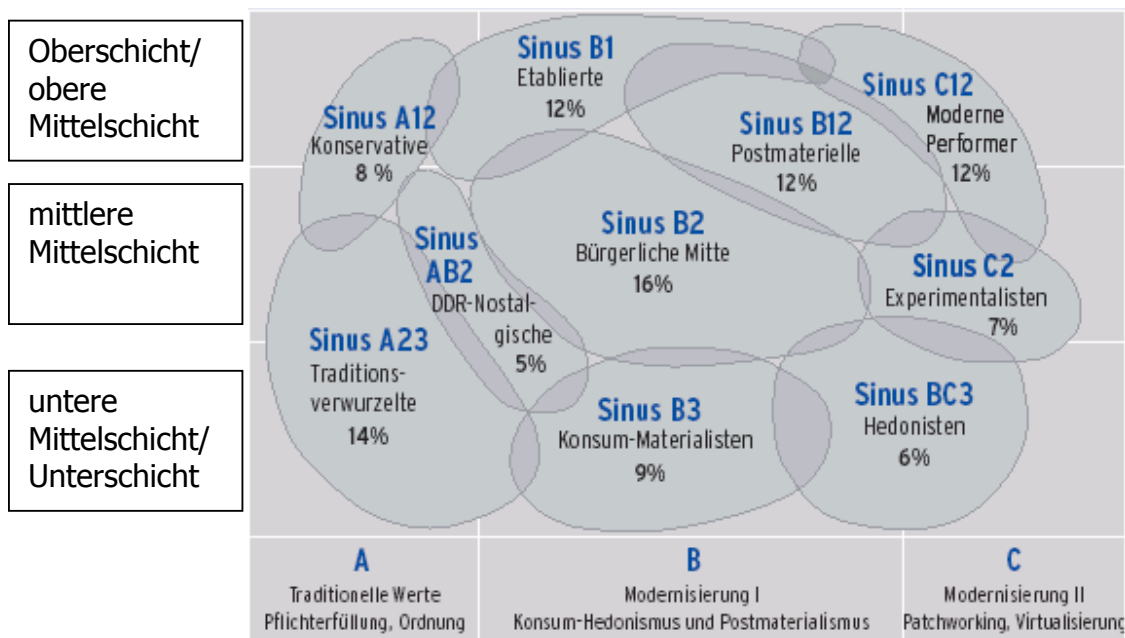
Oberschicht/ obere Mittelschicht

mittlere Mittelschicht

untere Mittelschicht/ Unterschicht

Sinus B1
Etablierte
12%

Sinus C12
Moderne Performer
12%

Sinus A12
Konservative
8 %

Sinus B12
Postmaterielle
12%

Sinus AB2
DDR-Nostalgische
5%

Sinus B2
Bürgerliche Mitte
16%

Sinus C2
Experimentalisten
7%

Sinus A23
Traditionsverwurzelte
14%

Sinus B3
Konsum-Materialisten
9%

Sinus BC3
Hedonisten
6%

A
Traditionelle Werte
Pflichterfüllung, Ordnung

B
Modernisierung I
Konsum-Hedonismus und Postmaterialismus

C
Modernisierung II
Patchworking, Virtualisierung